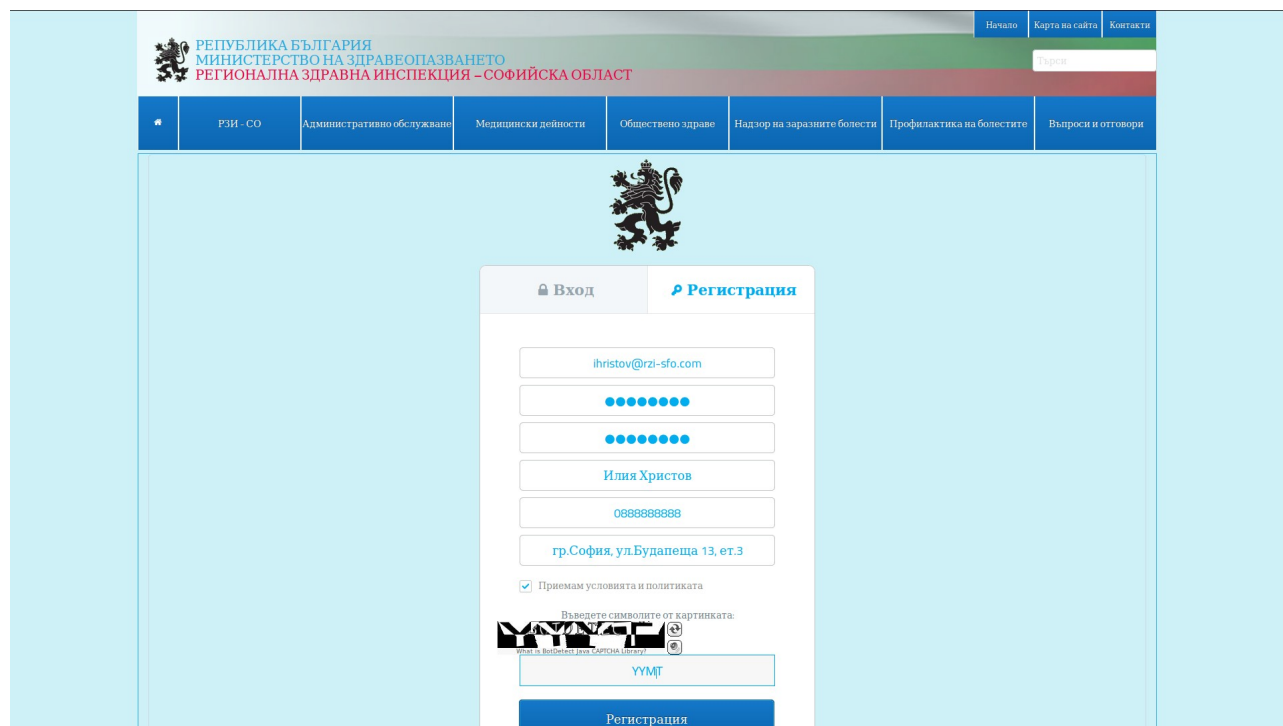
Начало | Карта на сайта | Контакти

Търси

РЕПУБЛИКА БЪЛГАРИЯ
МИНИСТЕРСТВО НА ЗДРАВЕОПАЗВАНЕТО
РЕГИОНАЛНА ЗДРАВНА ИНСПЕКЦИЯ – СОФИЙСКА ОБЛАСТ

РЗИ - СО | Административно обслужване | Медицински дейности | Обществено здраве | Надзор на заразните болести | Профилактика на болестите | Въпроси и отговори

Вход | Регистрация

ihristov@rzi-sfo.com

●●●●●●●●

●●●●●●●●

Илия Христов

0888888888

гр.София, ул.Будапеща 13, ет.3

Приемам условията и политиката

Въведете символите от картинката:

What is BotDetect Java CAPTCHA Library?

YYMJT

Регистрация